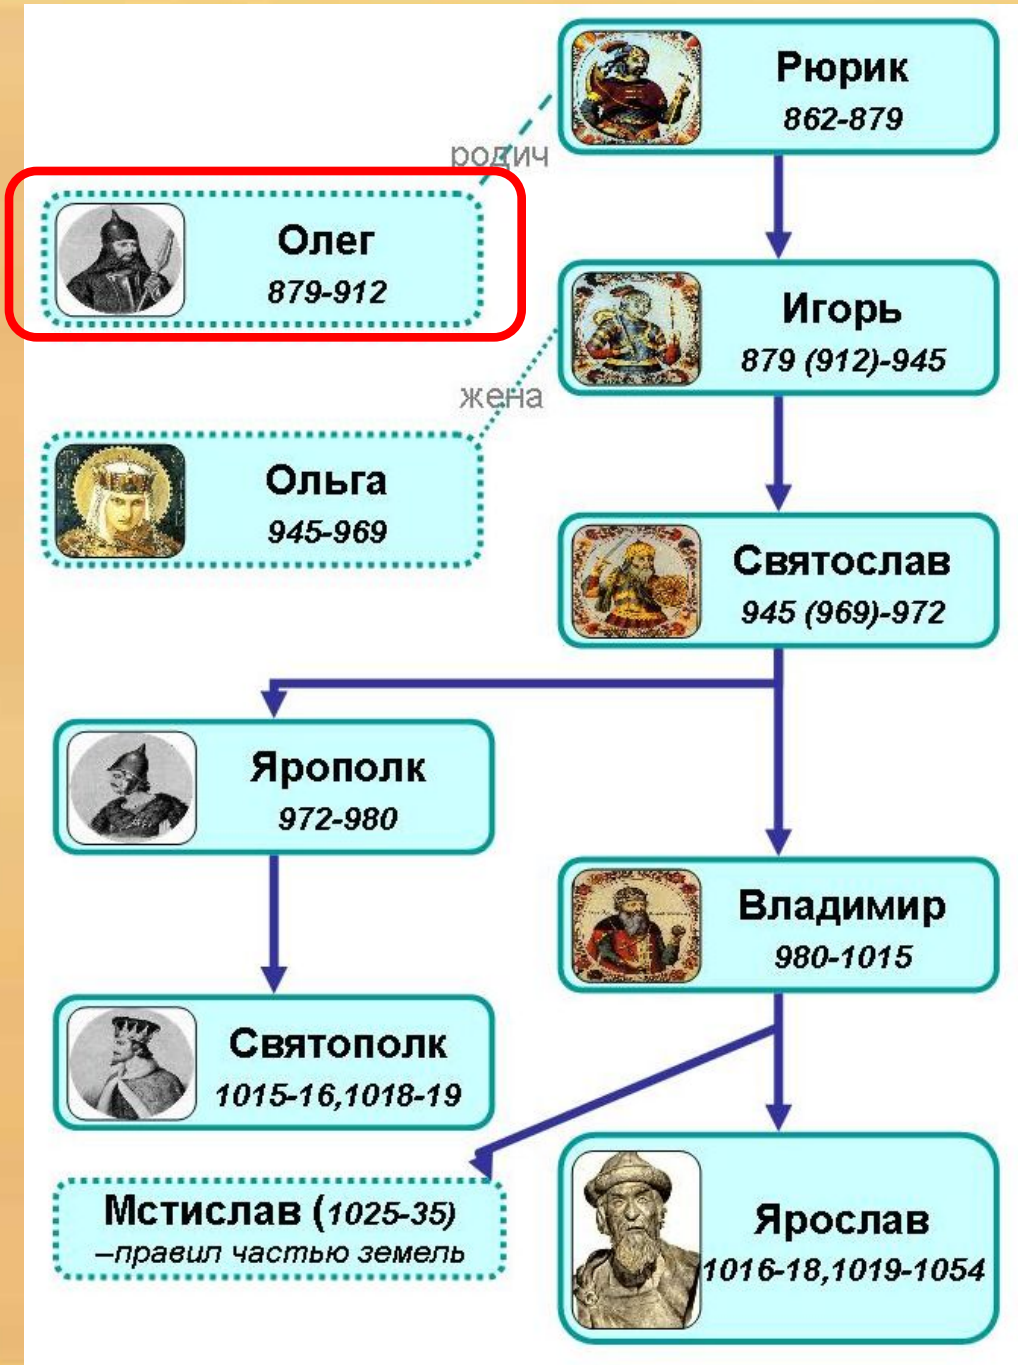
Рюрик
862-879

родич

Олег
879-912

Игорь
879 (912)-945

жена

Ольга
945-969

Святослав
945 (969)-972

Ярополк
972-980

Владимир
980-1015

Святополк
1015-16,1018-19

Мстислав (1025-35)
–правил частью земель

Ярослав
1016-18,1019-1054